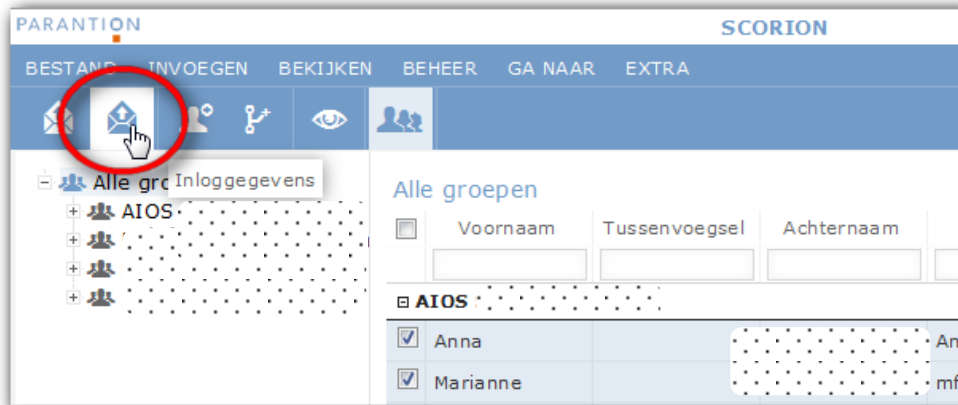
PARANTION

SCORION

BESTAND INVOEGEN BEKIJKEN BEHEER GA NAAR EXTRA

Alle gro Inloggegevens

AIOS

Alle groepen

| | Voornaam | Tussenvoegsel | Achternaam | |
|---|---|---|---|---|
| ⊟ AIOS | | | | |
| ☑ | Anna | | | An |
| ☑ | Marianne | | | mf |